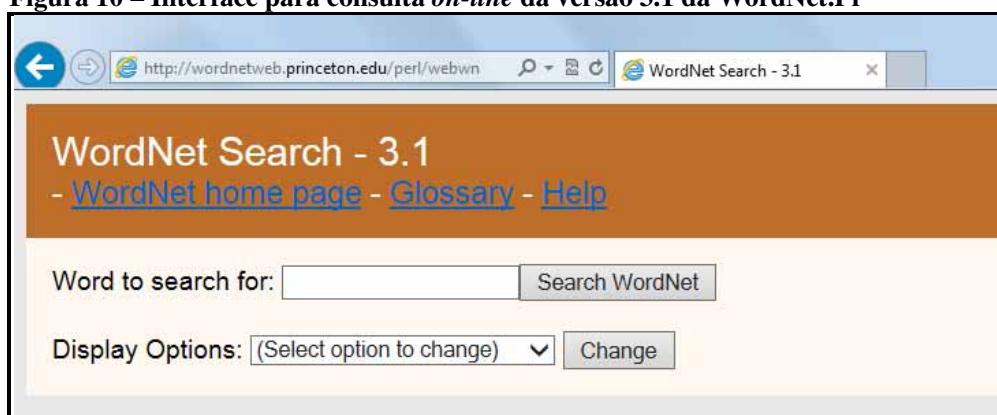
Figura 10 – Interface para consulta *on-line* da versão 3.1 da WordNet.Pr

http://wordnetweb.princeton.edu/perl/webwn

WordNet Search - 3.1

WordNet Search - 3.1
- WordNet home page - Glossary - Help

Word to search for:
Search WordNet

Display Options: (Select option to change)
Change